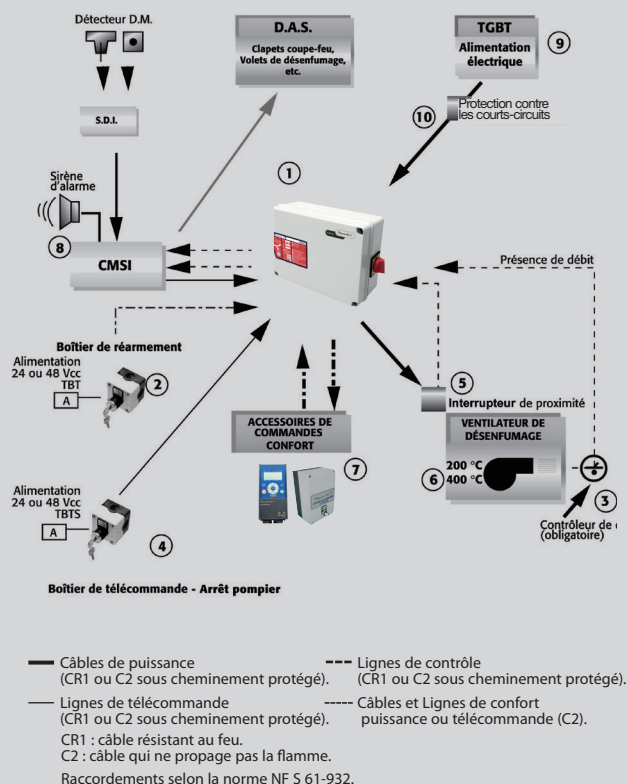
Détecteur D.M.

S.D.I.

D.A.S.

Clapets coupe-feu, Volets de désenfumage, etc.

TGBT

Alimentation électrique

9

10

Protection contre les courts-circuits

1

Sirène d'alarme

8

CMSI

Présence de débit

Boîtier de réarmement

Alimentation 24 ou 48 Vcc TBT

A

2

5

Interrupteur de proximité

ACCESSOIRES DE COMMANDES CONFORT

7

VENTILATEUR DE DÉSENFUMAGE

200 °C

400 °C

6

3

Contrôleur de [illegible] (obligatoire)

Alimentation 24 ou 48 Vcc TBTS

A

4

Boîtier de télécommande - Arrêt pompier

Câbles de puissance (CR1 ou C2 sous cheminement protégé).

Lignes de contrôle (CR1 ou C2 sous cheminement protégé).

Lignes de télécommande (CR1 ou C2 sous cheminement protégé).

----- Câbles et Lignes de confort puissance ou télécommande (C2).

CR1 : câble résistant au feu.

C2 : câble qui ne propage pas la flamme.

Raccordements selon la norme NF S 61-932.